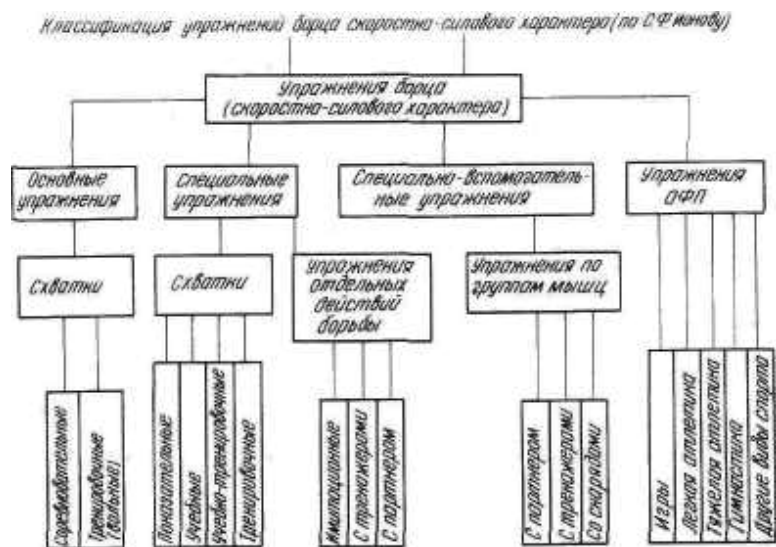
Классификация упражнений борца скоростно-силового характера (по С.Ф.иванову)

Упражнения борца (скоростно-силового характера)

Основные упражнения

Схватки

Соревновательные

Тренировочные (вольные)

Специальные упражнения

Схватки

Показательные

Учебные

Учебно-тренировочные

Тренировочные

Упражнения отдельных действий борьбы

Имитационные

С тренажерами

С партнером

Специально-вспомогательные упражнения

Упражнения по группам мышц

С партнером

С тренажерами

Со снарядами

Упражнения ОФП

Игры

Легкая атлетика

Тяжелая атлетика

Гимнастика

Другие виды спорта